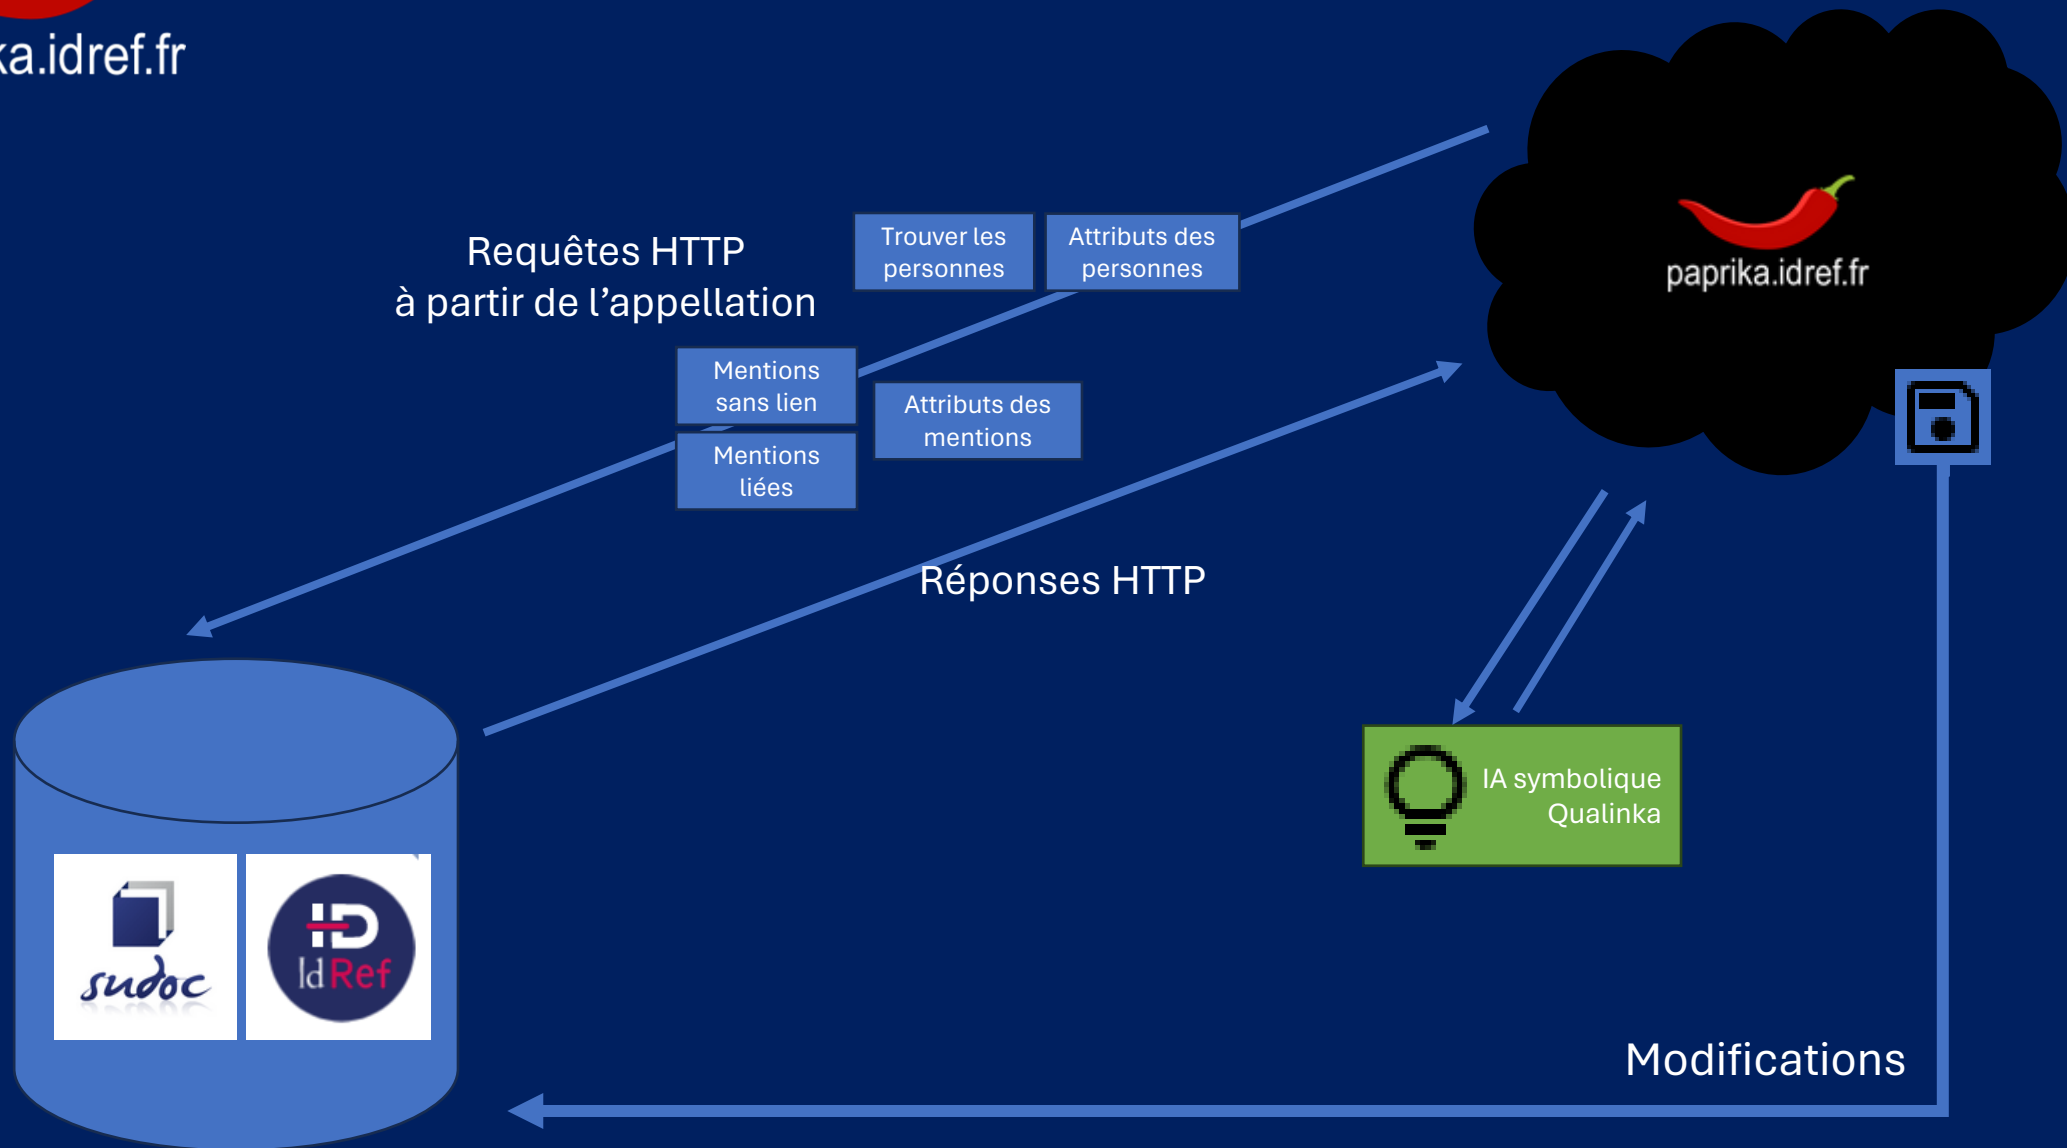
ka.idref.fr

Requêtes HTTP
à partir de l'appellation

Trouver les personnes

Attributs des personnes

paprika.idref.fr

Mentions sans lien

Attributs des mentions

Mentions liées

Réponses HTTP

IA symbolique Qualinka

sudoc

IdRef

Modifications